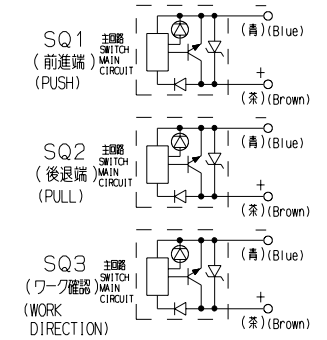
SQ1
(前進端)
(PUSH)
主回路
SWITCH
MAIN
CIRCUIT
(青)(Blue)
+
(茶)(Brown)

SQ2
(後退端)
(PULL)
主回路
SWITCH
MAIN
CIRCUIT
(青)(Blue)
+
(茶)(Brown)

SQ3
(ワーク確認)
(WORK
DIRECTION)
主回路
SWITCH
MAIN
CIRCUIT
(青)(Blue)
+
(茶)(Brown)